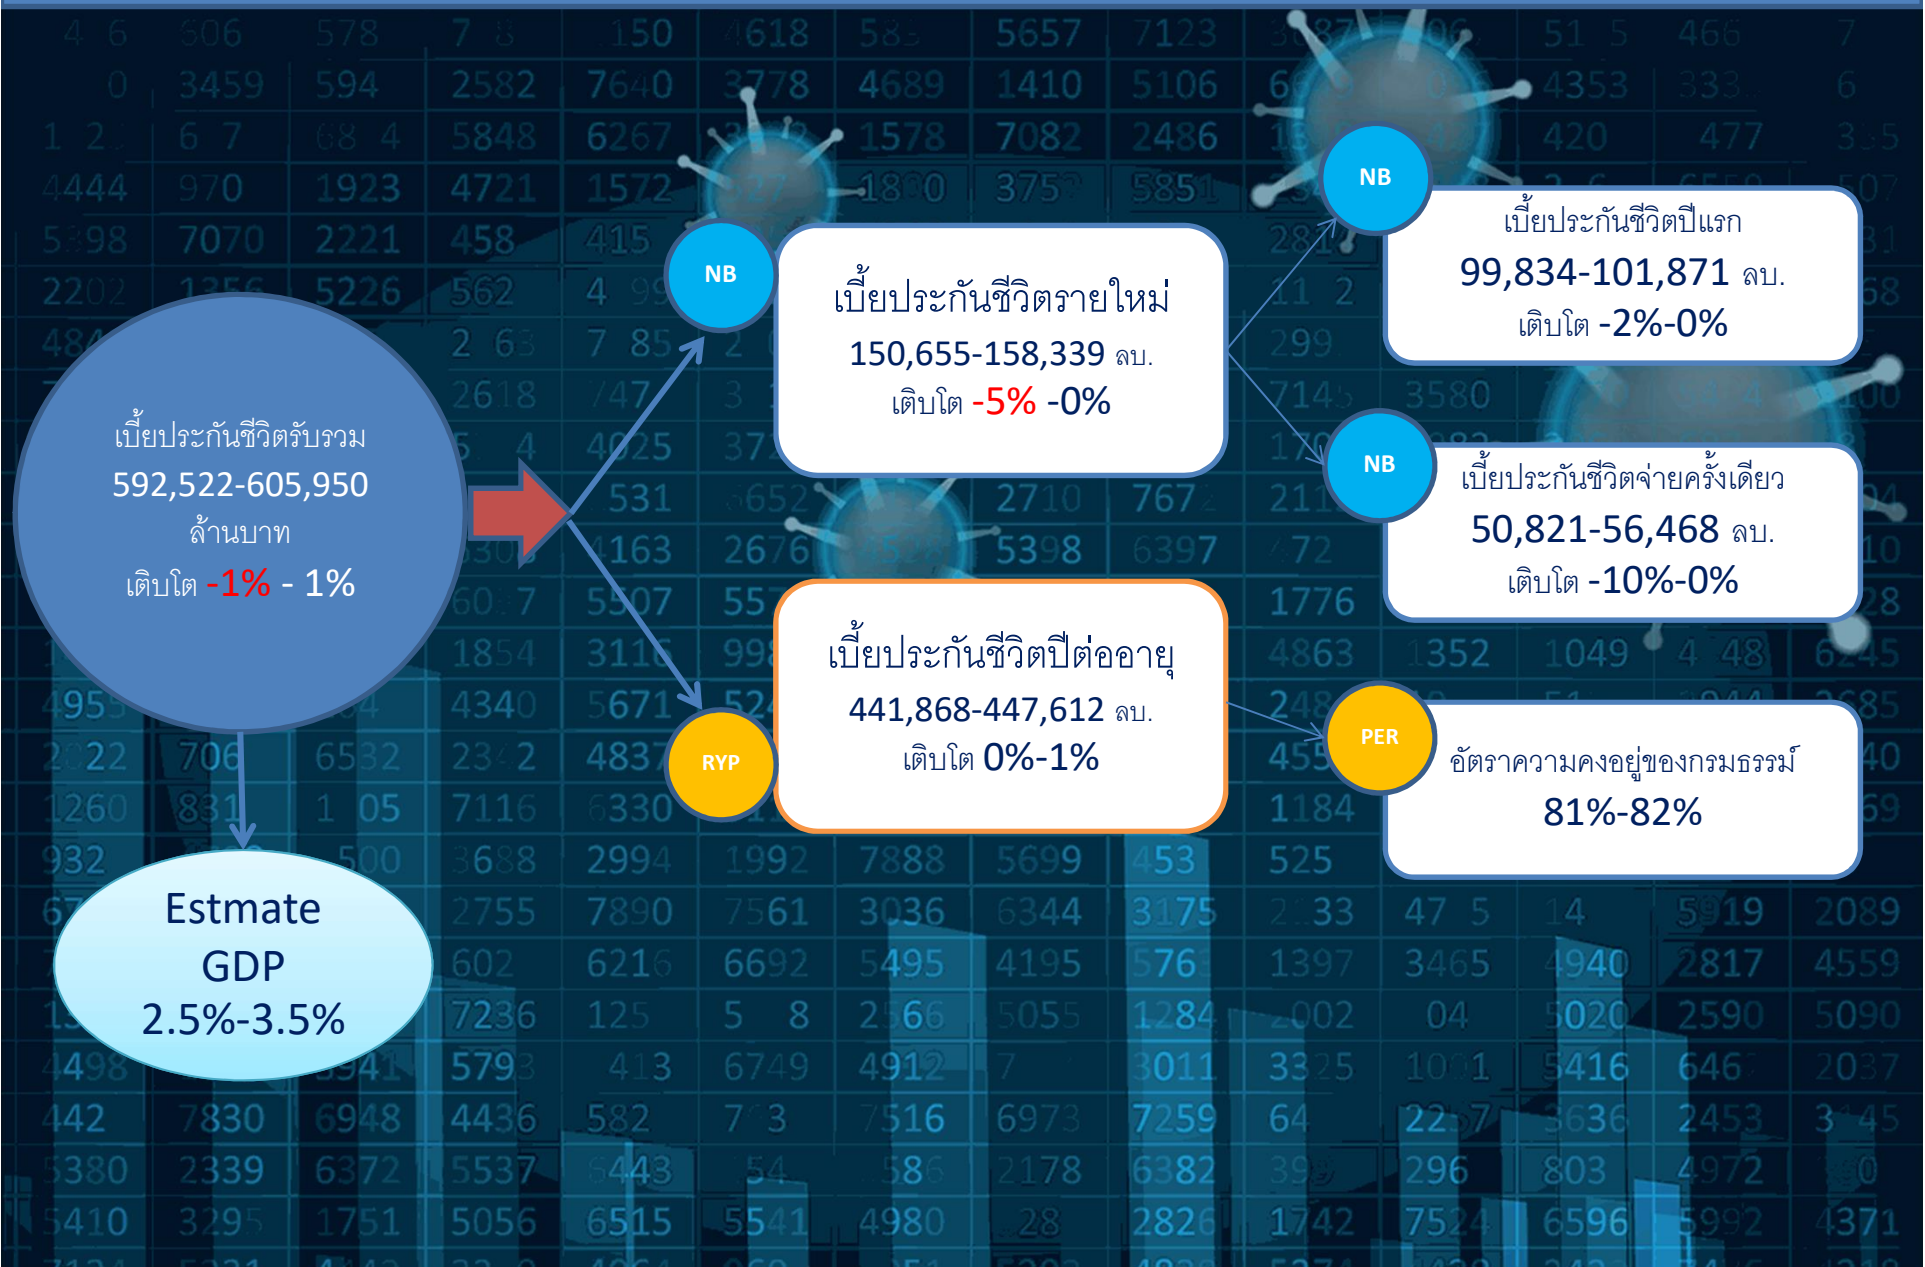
เบี้ยประกันชีวิตรับรวม
592,522-605,950
ล้านบาท
เติบโต -1% - 1%

Estmate
GDP
2.5%-3.5%

NB

เบี้ยประกันชีวิตรายใหม่
150,655-158,339 ลบ.
เติบโต -5% -0%

RYP

เบี้ยประกันชีวิตปีต่ออายุ
441,868-447,612 ลบ.
เติบโต 0%-1%

NB

เบี้ยประกันชีวิตปีแรก
99,834-101,871 ลบ.
เติบโต -2%-0%

NB

เบี้ยประกันชีวิตจ่ายครั้งเดียว
50,821-56,468 ลบ.
เติบโต -10%-0%

PER

อัตราความคงอยู่ของกรมธรรม์
81%-82%